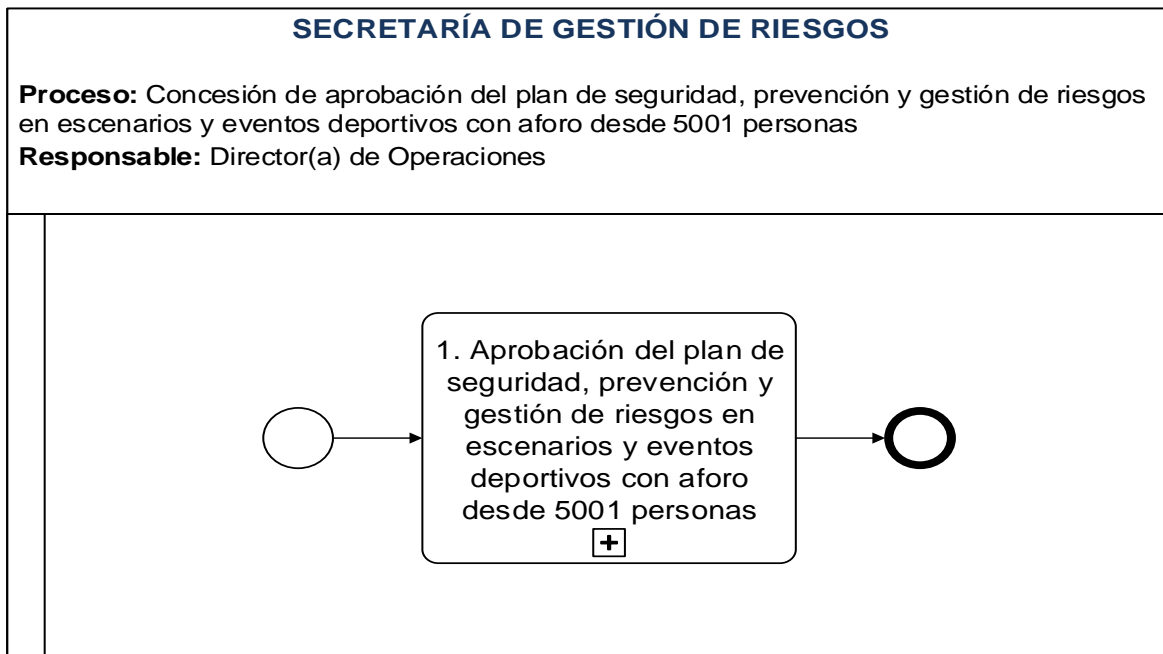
SECRETARÍA DE GESTIÓN DE RIESGOS

**Proceso:** Concesión de aprobación del plan de seguridad, prevención y gestión de riesgos en escenarios y eventos deportivos con aforo desde 5001 personas
**Responsable:** Director(a) de Operaciones

1. Aprobación del plan de seguridad, prevención y gestión de riesgos en escenarios y eventos deportivos con aforo desde 5001 personas

+